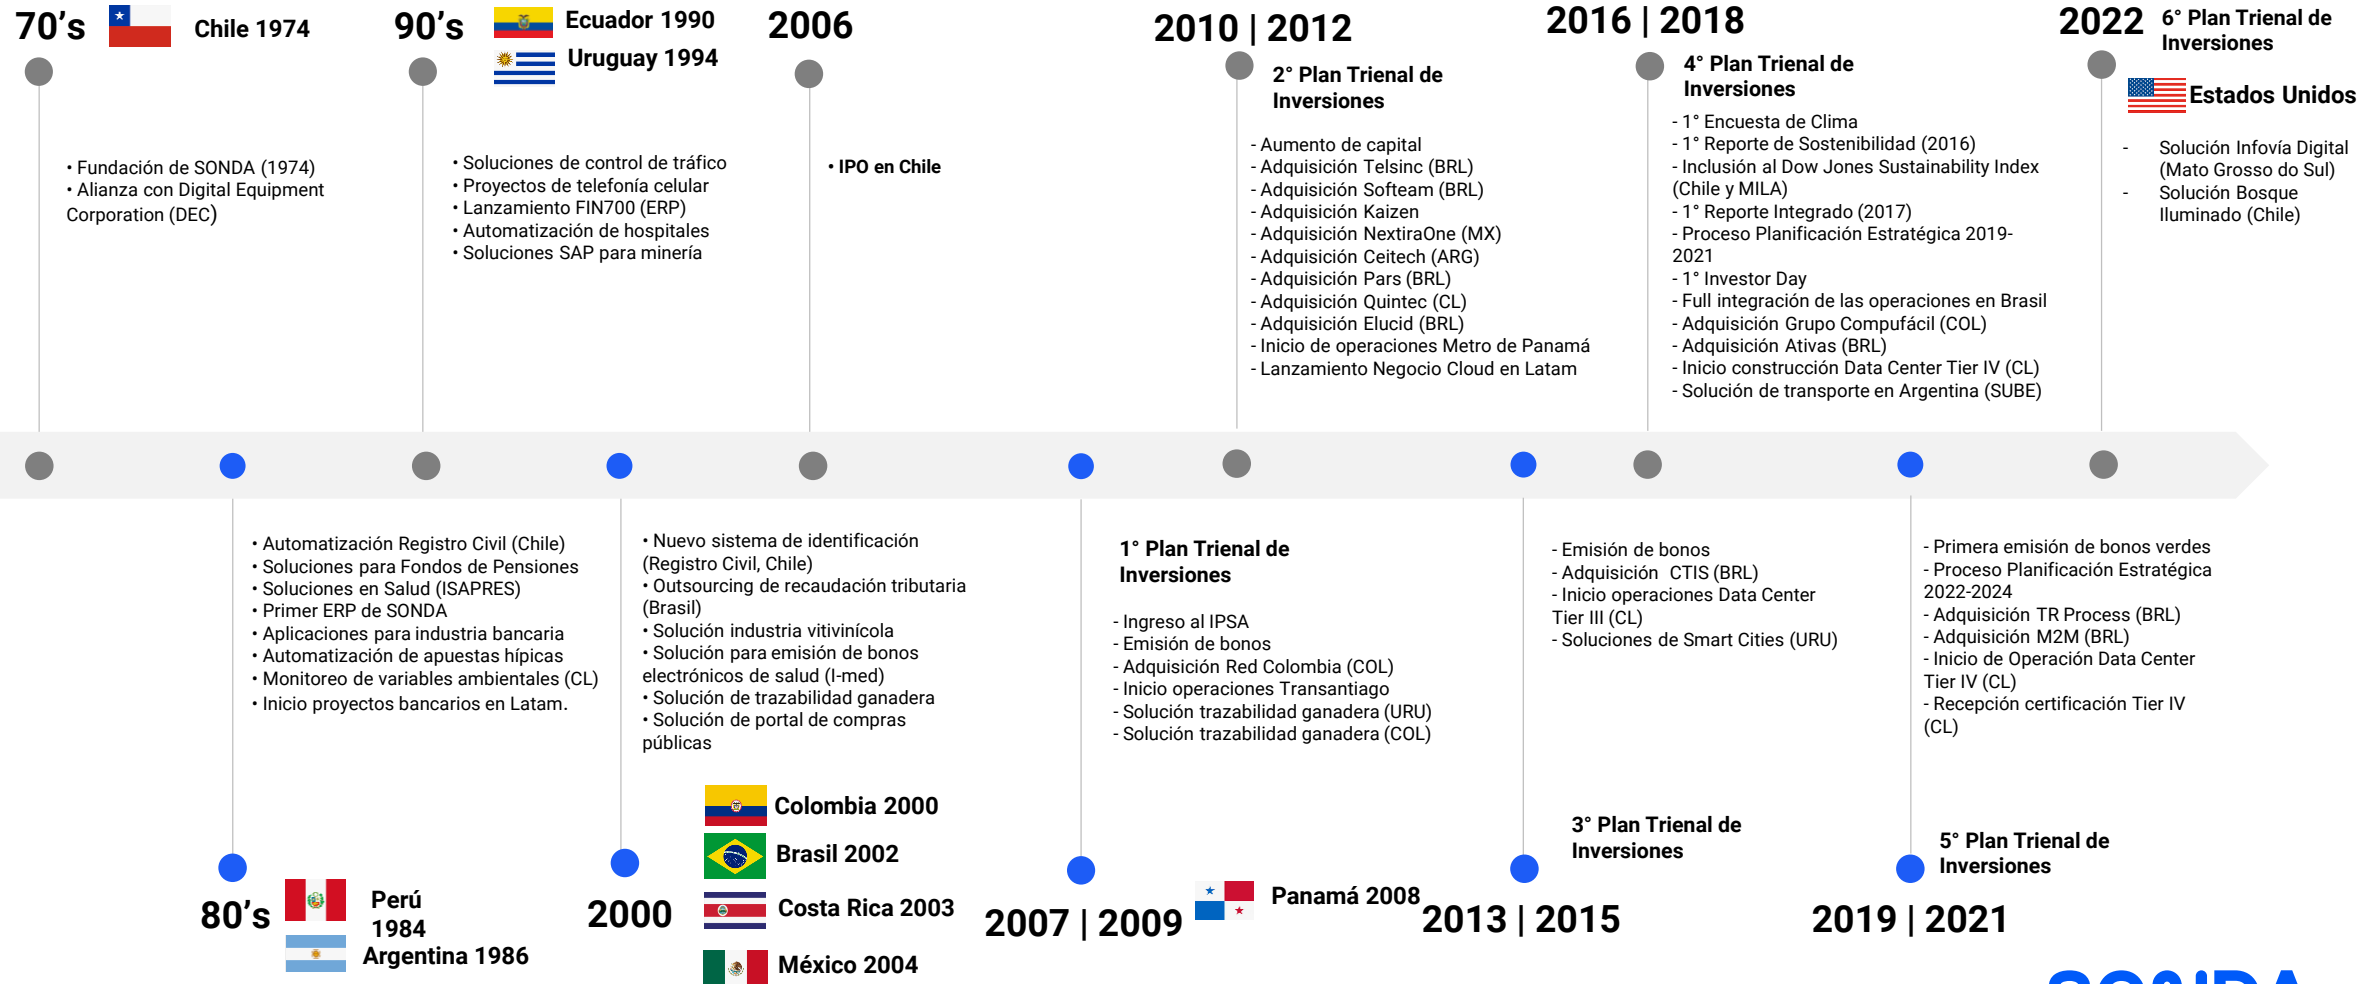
70's Chile 1974

• Fundación de SONDA (1974)
• Alianza con Digital Equipment Corporation (DEC)

90's Ecuador 1990 Uruguay 1994

• Soluciones de control de tráfico
• Proyectos de telefonía celular
• Lanzamiento FIN700 (ERP)
• Automatización de hospitales
• Soluciones SAP para minería

2006

• IPO en Chile

2010 | 2012

2° Plan Trienal de Inversiones

- Aumento de capital
- Adquisición Telsinc (BRL)
- Adquisición Softeam (BRL)
- Adquisición Kaizen
- Adquisición NextiraOne (MX)
- Adquisición Ceitech (ARG)
- Adquisición Pars (BRL)
- Adquisición Quintec (CL)
- Adquisición Elucid (BRL)
- Inicio de operaciones Metro de Panamá
- Lanzamiento Negocio Cloud en Latam

2016 | 2018

4° Plan Trienal de Inversiones

- 1° Encuesta de Clima
- 1° Reporte de Sostenibilidad (2016)
- Inclusión al Dow Jones Sustainability Index (Chile y MILA)
- 1° Reporte Integrado (2017)
- Proceso Planificación Estratégica 2019-2021
- 1° Investor Day
- Full integración de las operaciones en Brasil
- Adquisición Grupo Compufácil (COL)
- Adquisición Ativas (BRL)
- Inicio construcción Data Center Tier IV (CL)
- Solución de transporte en Argentina (SUBE)

2022 6° Plan Trienal de Inversiones

Estados Unidos

- Solución Infovía Digital (Mato Grosso do Sul)
- Solución Bosque Iluminado (Chile)

• Automatización Registro Civil (Chile)
• Soluciones para Fondos de Pensiones
• Soluciones en Salud (ISAPRES)
• Primer ERP de SONDA
• Aplicaciones para industria bancaria
• Automatización de apuestas hípicas
• Monitoreo de variables ambientales (CL)
• Inicio proyectos bancarios en Latam.

80's Perú 1984 Argentina 1986

• Nuevo sistema de identificación (Registro Civil, Chile)
• Outsourcing de recaudación tributaria (Brasil)
• Solución industria vitivinícola
• Solución para emisión de bonos electrónicos de salud (I-med)
• Solución de trazabilidad ganadera
• Solución de portal de compras públicas

2000

Colombia 2000
Brasil 2002
Costa Rica 2003
México 2004

1° Plan Trienal de Inversiones

- Ingreso al IPSA
- Emisión de bonos
- Adquisición Red Colombia (COL)
- Inicio operaciones Transantiago
- Solución trazabilidad ganadera (URU)
- Solución trazabilidad ganadera (COL)

2007 | 2009 Panamá 2008

- Emisión de bonos
- Adquisición CTIS (BRL)
- Inicio operaciones Data Center Tier III (CL)
- Soluciones de Smart Cities (URU)

3° Plan Trienal de Inversiones

2013 | 2015

- Primera emisión de bonos verdes
- Proceso Planificación Estratégica 2022-2024
- Adquisición TR Process (BRL)
- Adquisición M2M (BRL)
- Inicio de Operación Data Center Tier IV (CL)
- Recepción certificación Tier IV (CL)

5° Plan Trienal de Inversiones

2019 | 2021